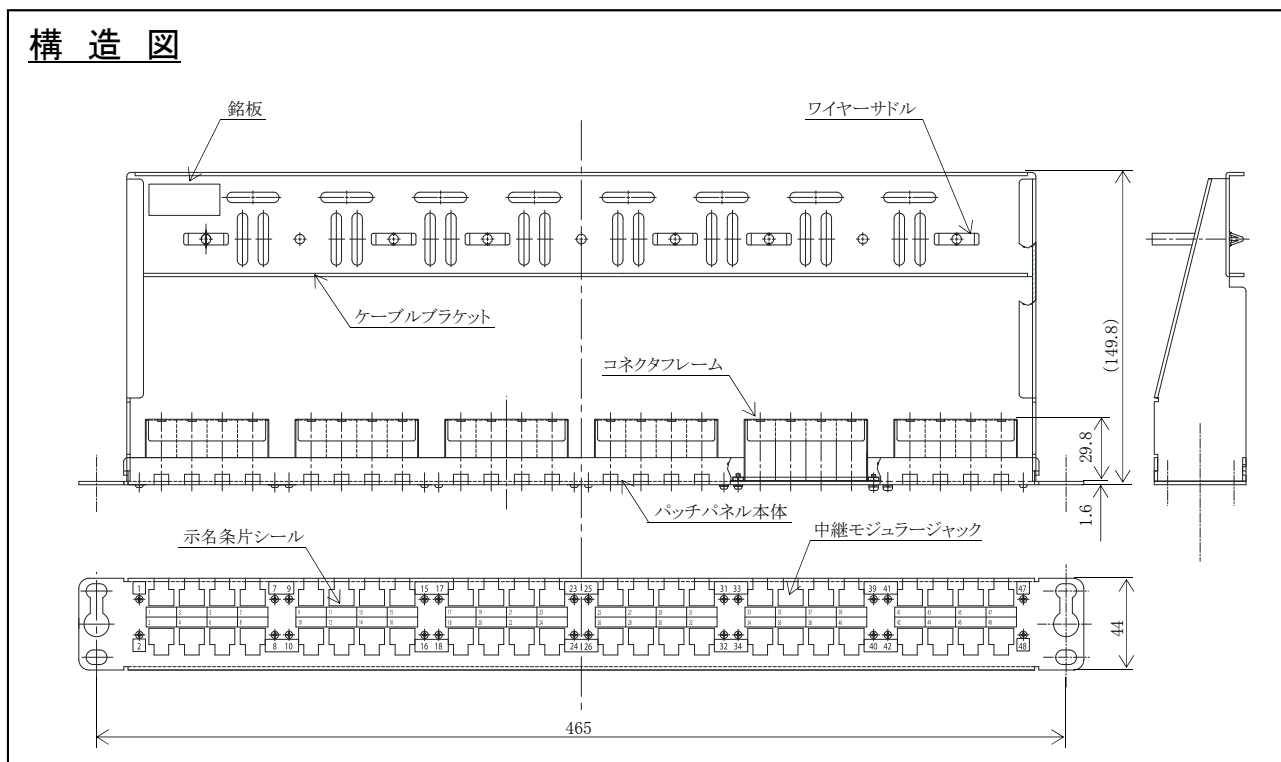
構 造 図

銘板

ワイヤーサドル

ケーブルブラケット

コネクタフレーム

(149.8)

29.8

1.6

パッチパネル本体

示名条片シール

中継モジュラージャック

1

7 9

15 17

23 25

31 33

39 41

47

2

8 10

16 18

24 26

32 34

40 42

48

44

465